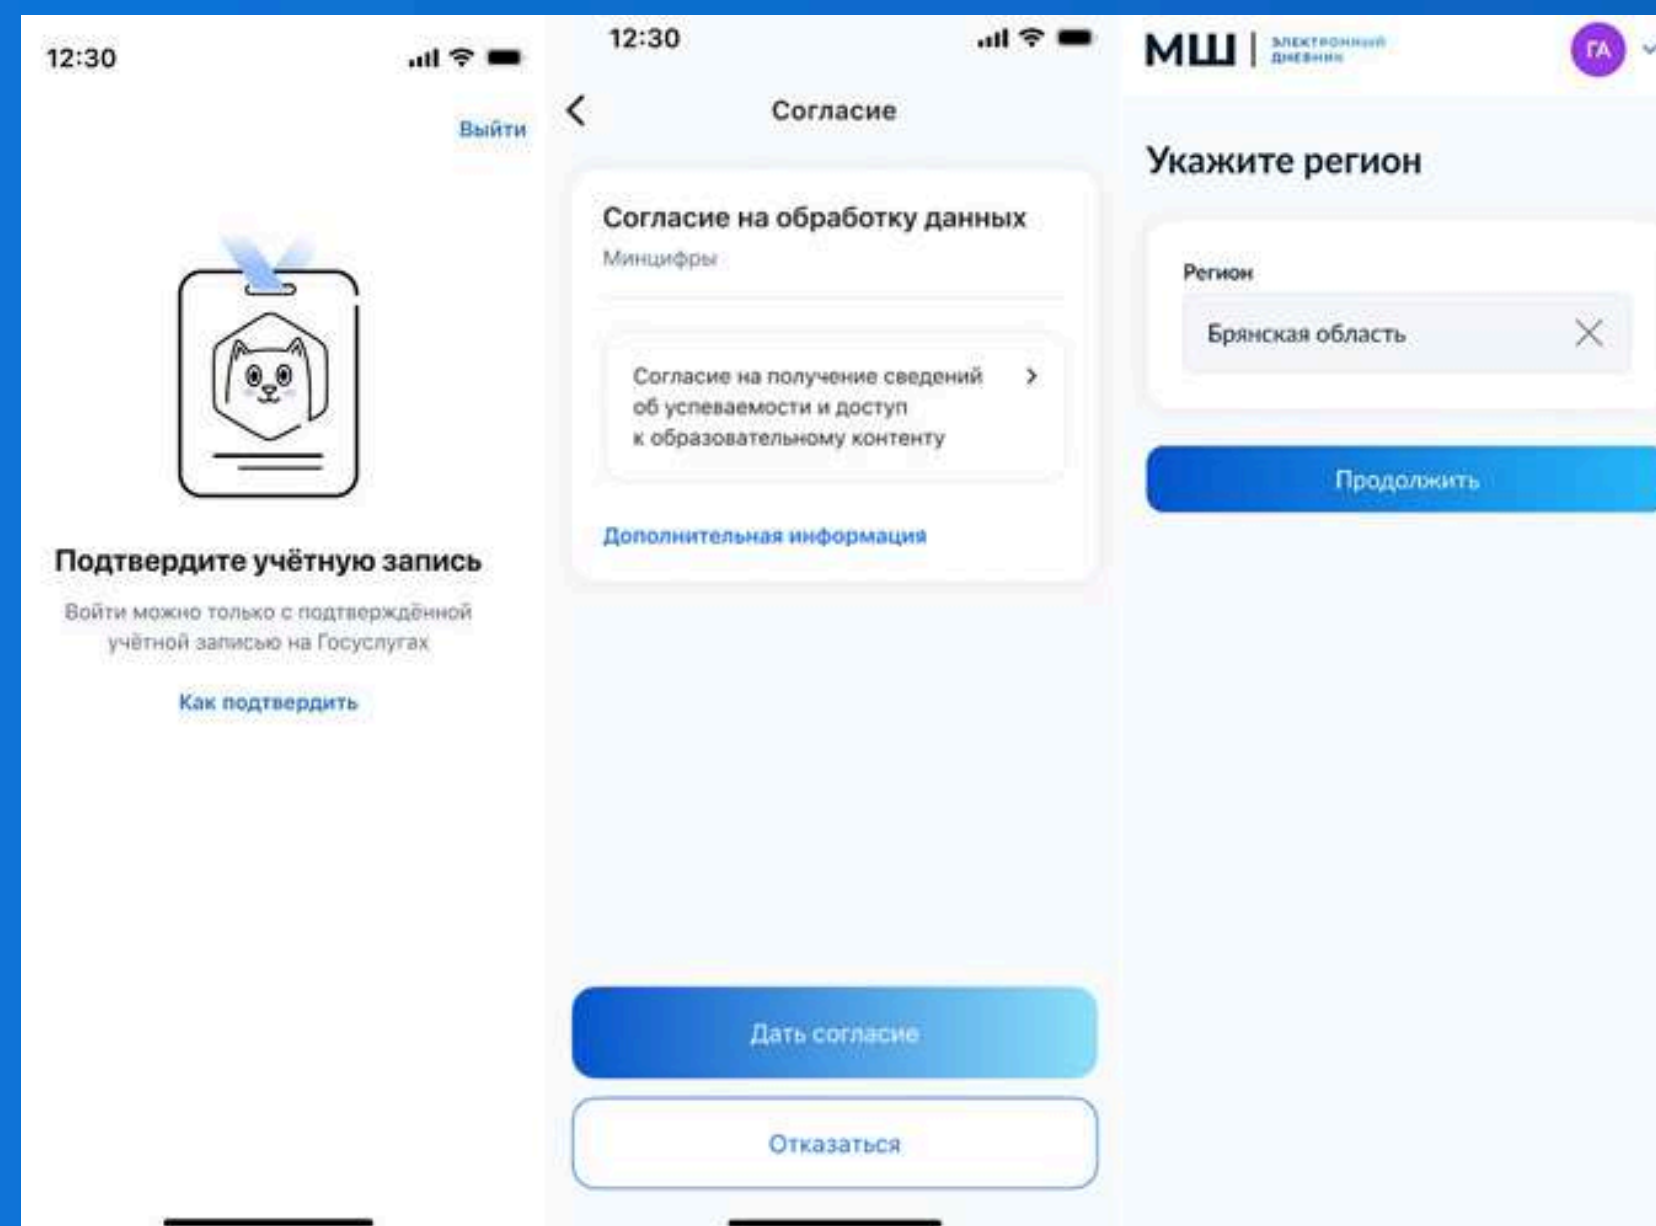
12:30

Выйти

Подтвердите учётную запись

Войти можно только с подтверждённой учётной записью на Госуслугах

Как подтвердить

12:30

Согласие

Согласие на обработку данных

Минцифры

Согласие на получение сведений об успеваемости и доступ к образовательному контенту

Дополнительная информация

Дать согласие

Отказаться

МШ | электронный дневник

ГА

Укажите регион

Регион

Брянская область

Продолжить